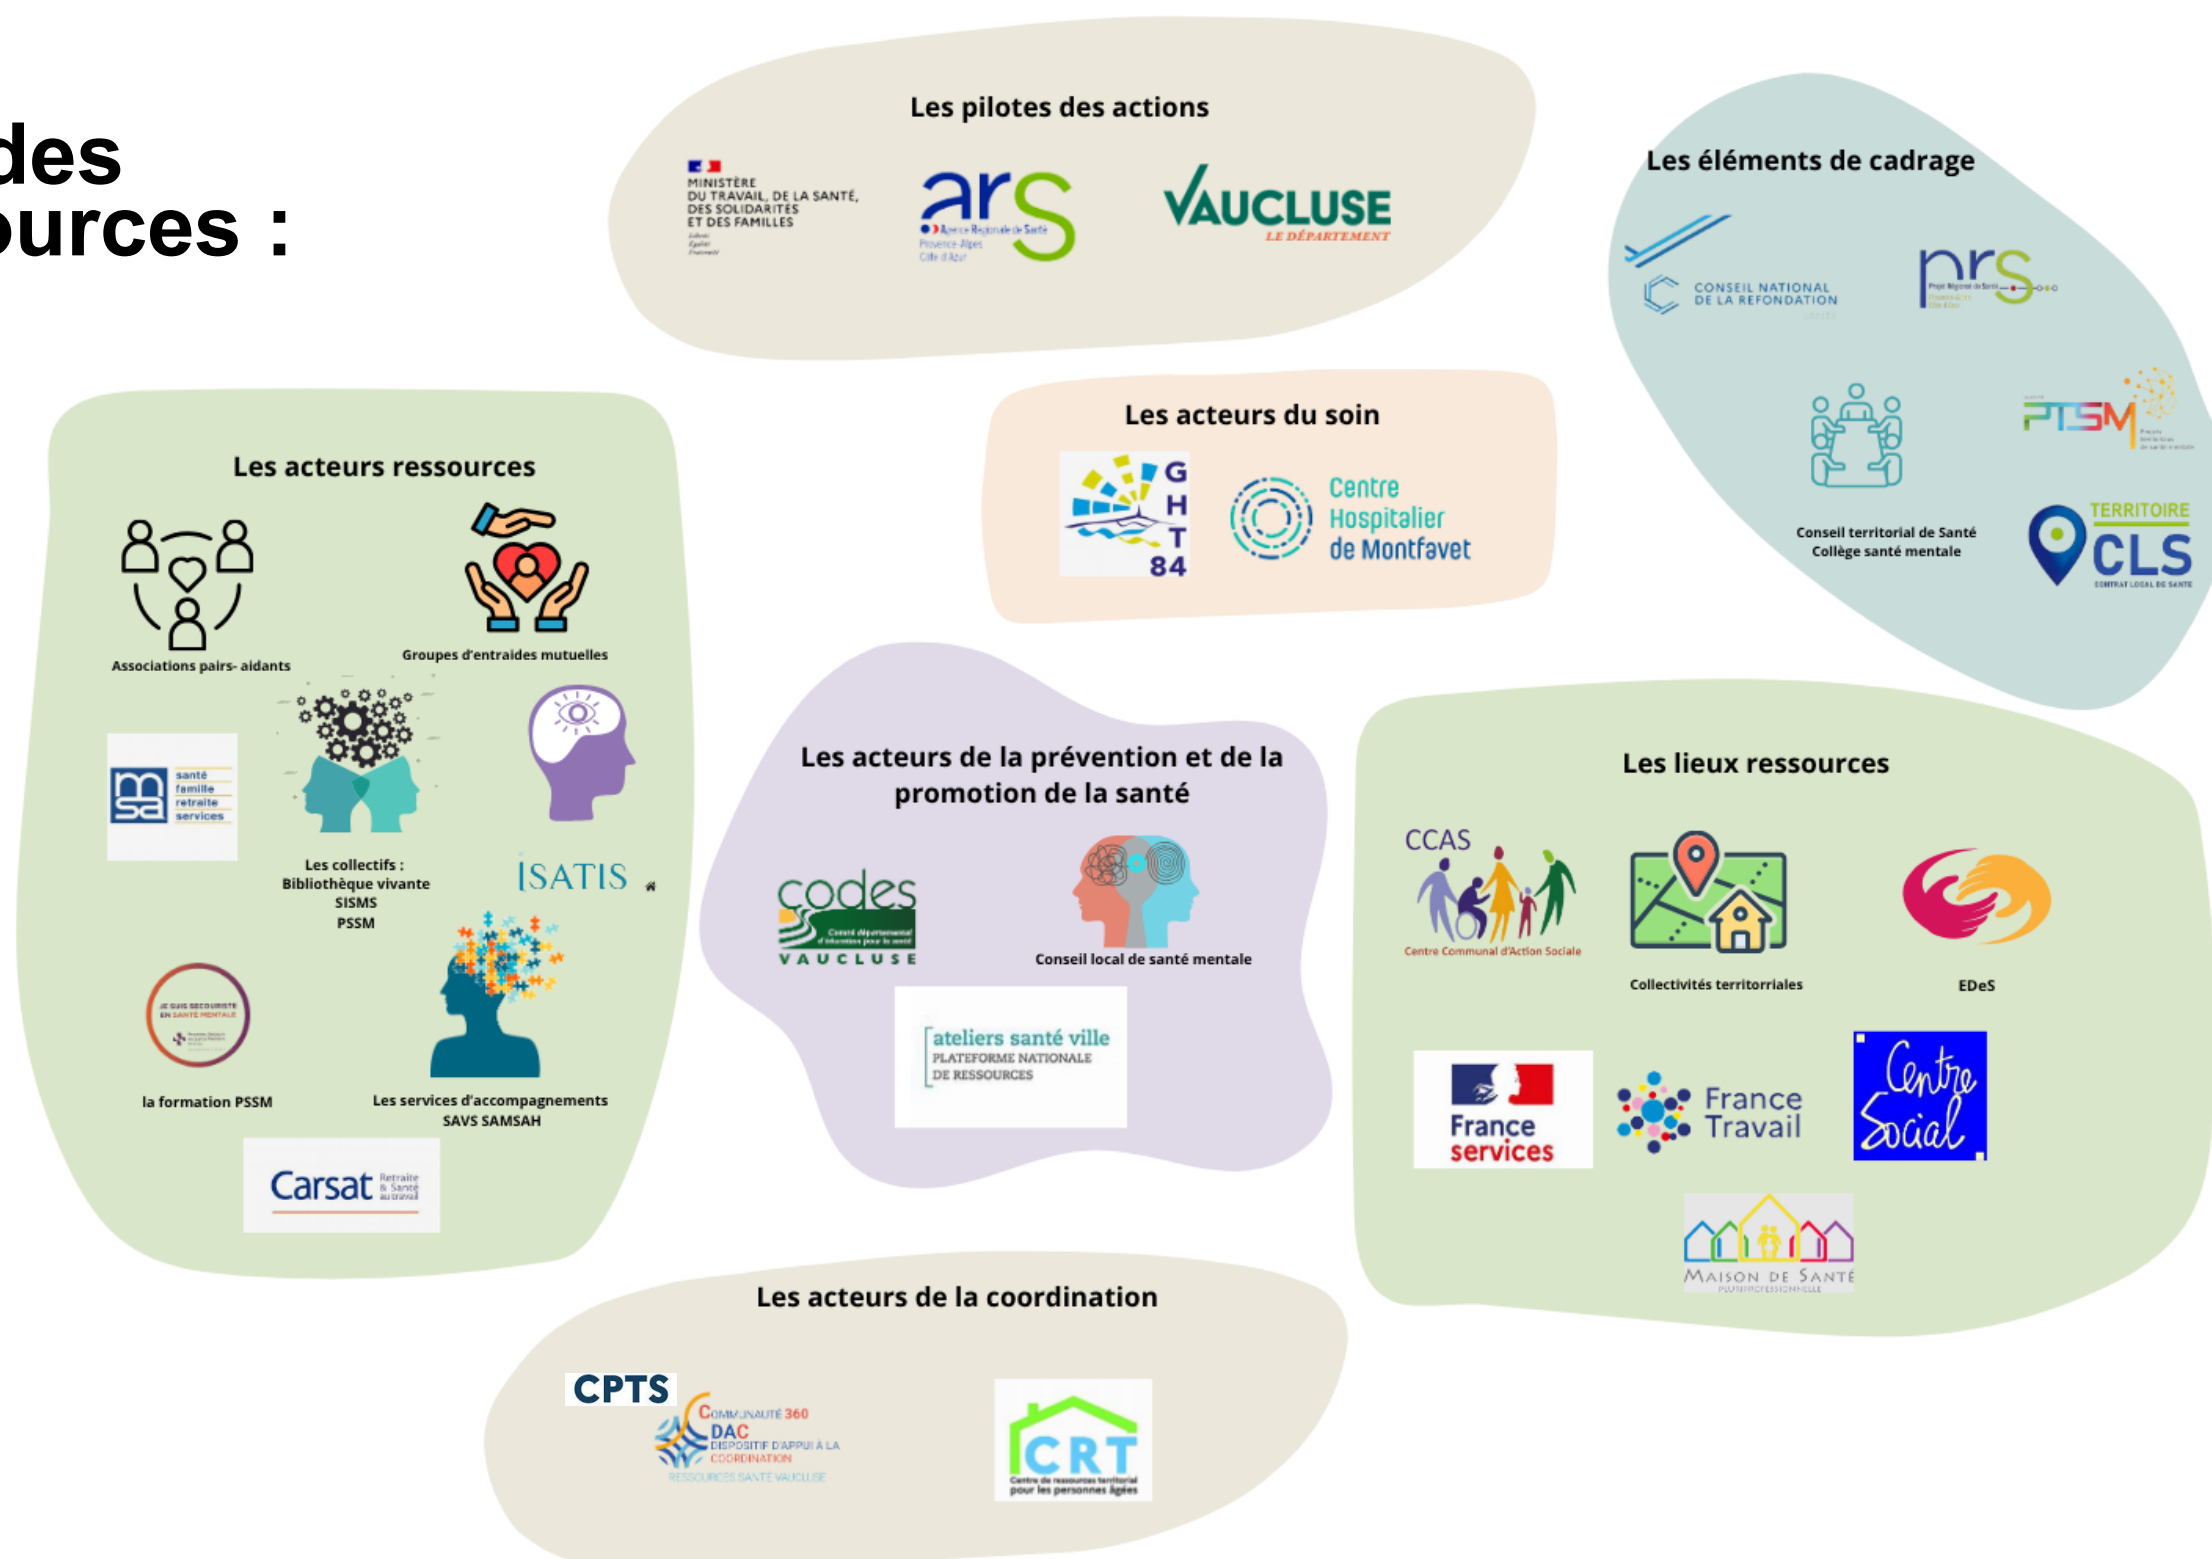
des
urces :

Les pilotes des actions

MINISTÈRE DU TRAVAIL, DE LA SANTÉ, DES SOLIDARITÉS ET DES FAMILLES

ars Agence Régionale de Santé Provence-Alpes Côte d'Azur

VAUCLUSE LE DÉPARTEMENT

Les éléments de cadrage

CONSEIL NATIONAL DE LA REFONDATION

prs

PTSM

Conseil territorial de Santé
Collège santé mentale

TERRITOIRE CLS CONTRAT LOCAL DE SANTÉ

Les acteurs du soin

GHT 84

Centre Hospitalier de Montfavet

Les acteurs ressources

Associations pairs- aidants

Groupes d'entraides mutuelles

msa santé famille retraite services

Les collectifs :
Bibliothèque vivante
SISMS
PSSM

ISATIS

JE SUIS SECOURISTE EN SANTÉ MENTALE

la formation PSSM

Les services d'accompagnements
SAVS SAMSAH

Carsat Retraite & Santé au travail

Les acteurs de la prévention et de la promotion de la santé

codes VAUCLUSE

Conseil local de santé mentale

ateliers santé ville
PLATEFORME NATIONALE DE RESSOURCES

Les lieux ressources

CCAS
Centre Communal d'Action Sociale

Collectivités territorriales

EDeS

France services

France Travail

Centre Social

MAISON DE SANTÉ

Les acteurs de la coordination

CPTS

COMMUNAUTÉ 360
DAC
DISPOSITIF D'APPUI À LA COORDINATION
RESSOURCES SANTÉ VAUCLUSE

CRT
Centre de ressources territorial pour les personnes âgées